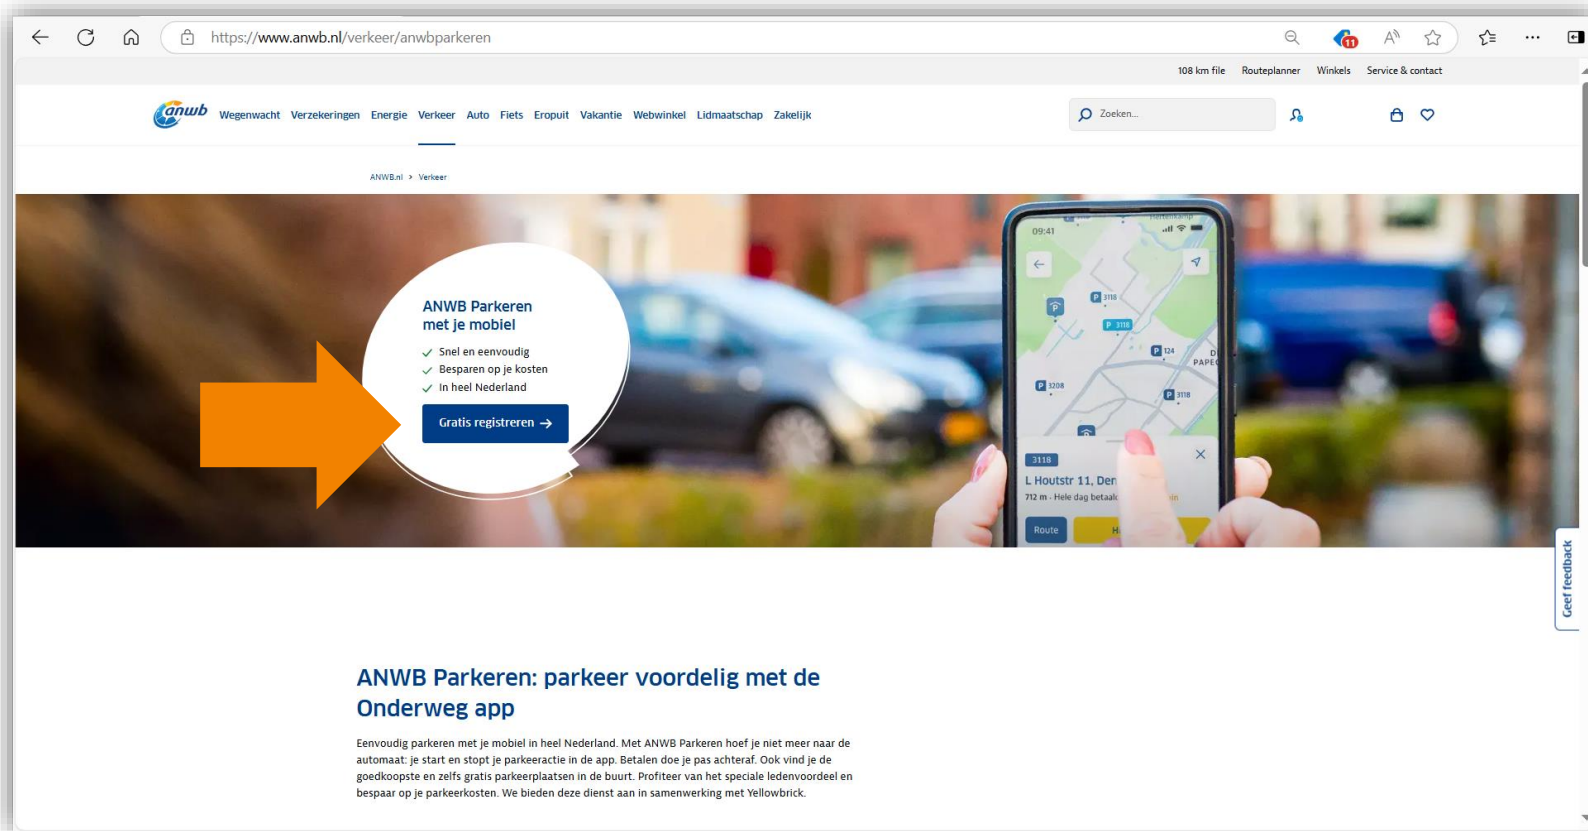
https://www.anwb.nl/verkeer/anwbparkeren

108 km file Routeplanner Winkels Service & contact

anwb Wegenwacht Verzekeringen Energie Verkeer Auto Fiets Eropuit Vakantie Webwinkel Lidmaatschap Zakelijk

Zoeken...

ANWB.nl > Verkeer

ANWB Parkeren met je mobiel

Snel en eenvoudig
Besparen op je kosten
In heel Nederland

Gratis registreren →

09:41

3118

L Houtstr 11, Den

712 m - Hele dag betaal

Route

Geef feedback

ANWB Parkeren: parkeer voordelig met de Onderweg app

Eenvoudig parkeren met je mobiel in heel Nederland. Met ANWB Parkeren hoef je niet meer naar de automaat: je start en stopt je parkeeractie in de app. Betalen doe je pas achteraf. Ook vind je de goedkoopste en zelfs gratis parkeerplaatsen in de buurt. Profiteer van het speciale ledenvoordeel en bespaar op je parkeerkosten. We bieden deze dienst aan in samenwerking met Yellowbrick.